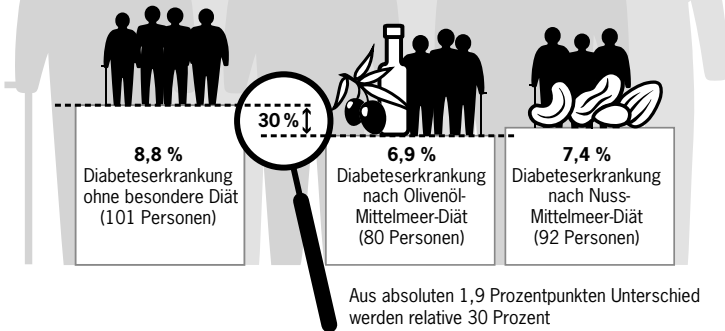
30 %

8,8 %
Diabeteserkrankung ohne besondere Diät (101 Personen)

6,9 %
Diabeteserkrankung nach Olivenöl-Mittelmeer-Diät (80 Personen)

7,4 %
Diabeteserkrankung nach Nuss-Mittelmeer-Diät (92 Personen)

Aus absoluten 1,9 Prozentpunkten Unterschied werden relative 30 Prozent